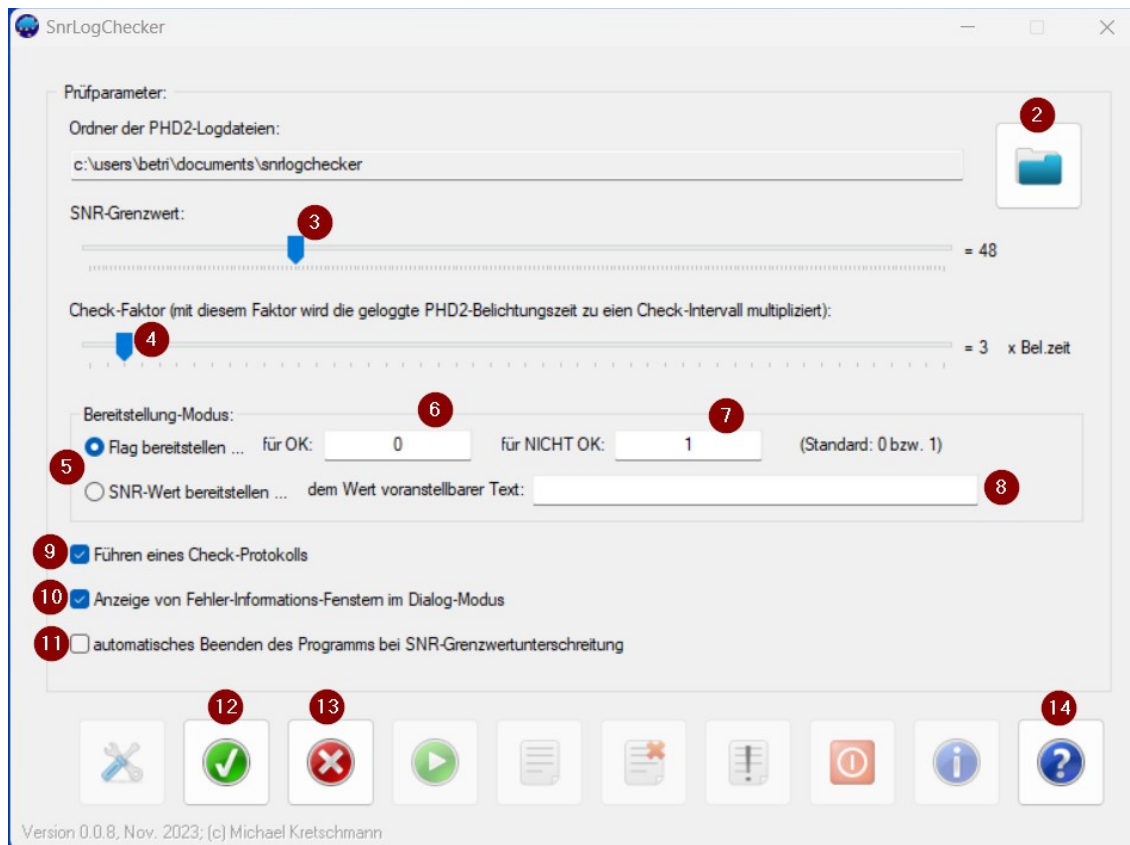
SnrLogChecker

Prüfparameter:

Ordner der PHD2-Logdateien:

c:\users\betri\documents\snrlogchecker

2

SNR-Grenzwert:

3

= 48

Check-Faktor (mit diesem Faktor wird die geloggte PHD2-Belichtungszeit zu eien Check-Intervall multipliziert):

4

= 3 x Bel.zeit

Bereitstellung-Modus:

6

7

Flag bereitstellen ... für OK: 0 für NICHT OK: 1 (Standard: 0 bzw. 1)

5

SNR-Wert bereitstellen ... dem Wert voranstellbarer Text:

8

9 Führen eines Check-Protokolls

10 Anzeige von Fehler-Informations-Fenstern im Dialog-Modus

11 automatisches Beenden des Programms bei SNR-Grenzwertunterschreitung

12 13 14

Version 0.0.8, Nov. 2023; (c) Michael Kretschmann